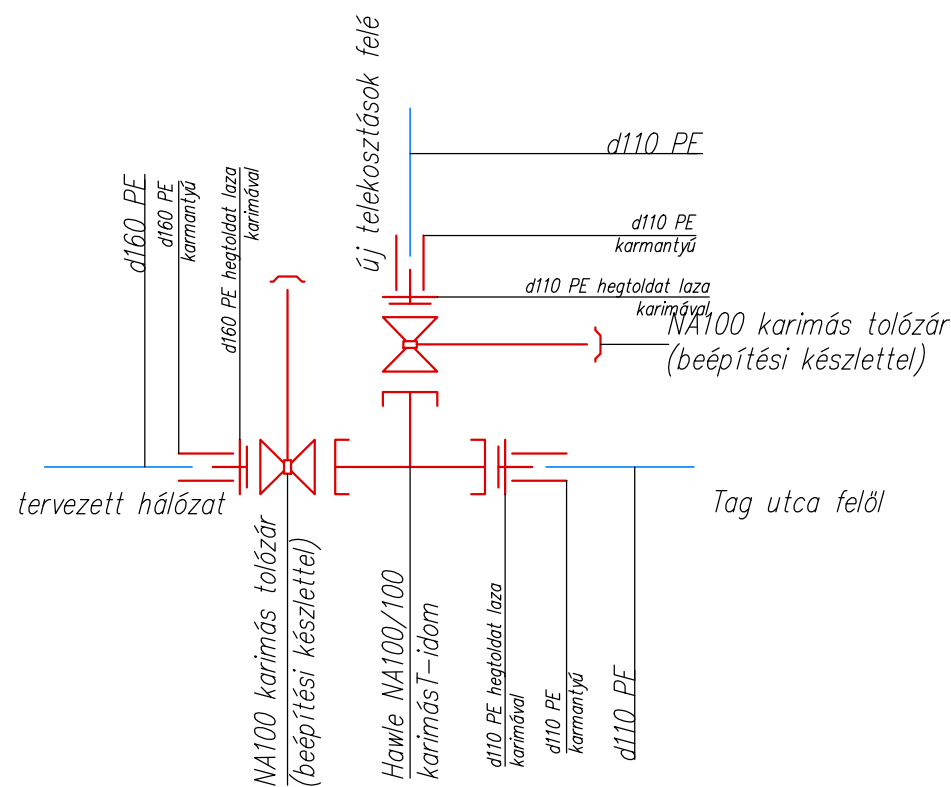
új telekosztások felé

d110 PE

d110 PE
karmantyú

d110 PE hegtoldat laza
karimával

NA100 karimás tolózár
(beépítési készlettel)

d160 PE

d160 PE
karmantyú

d160 PE hegtoldat laza
karimával

tervezett hálózat

Tag utca felől

NA100 karimás tolózár
(beépítési készlettel)

Hawle NA100/100
karimásT-idom

d110 PE hegtoldat laza
karimával

d110 PE
karmantyú

d110 PE